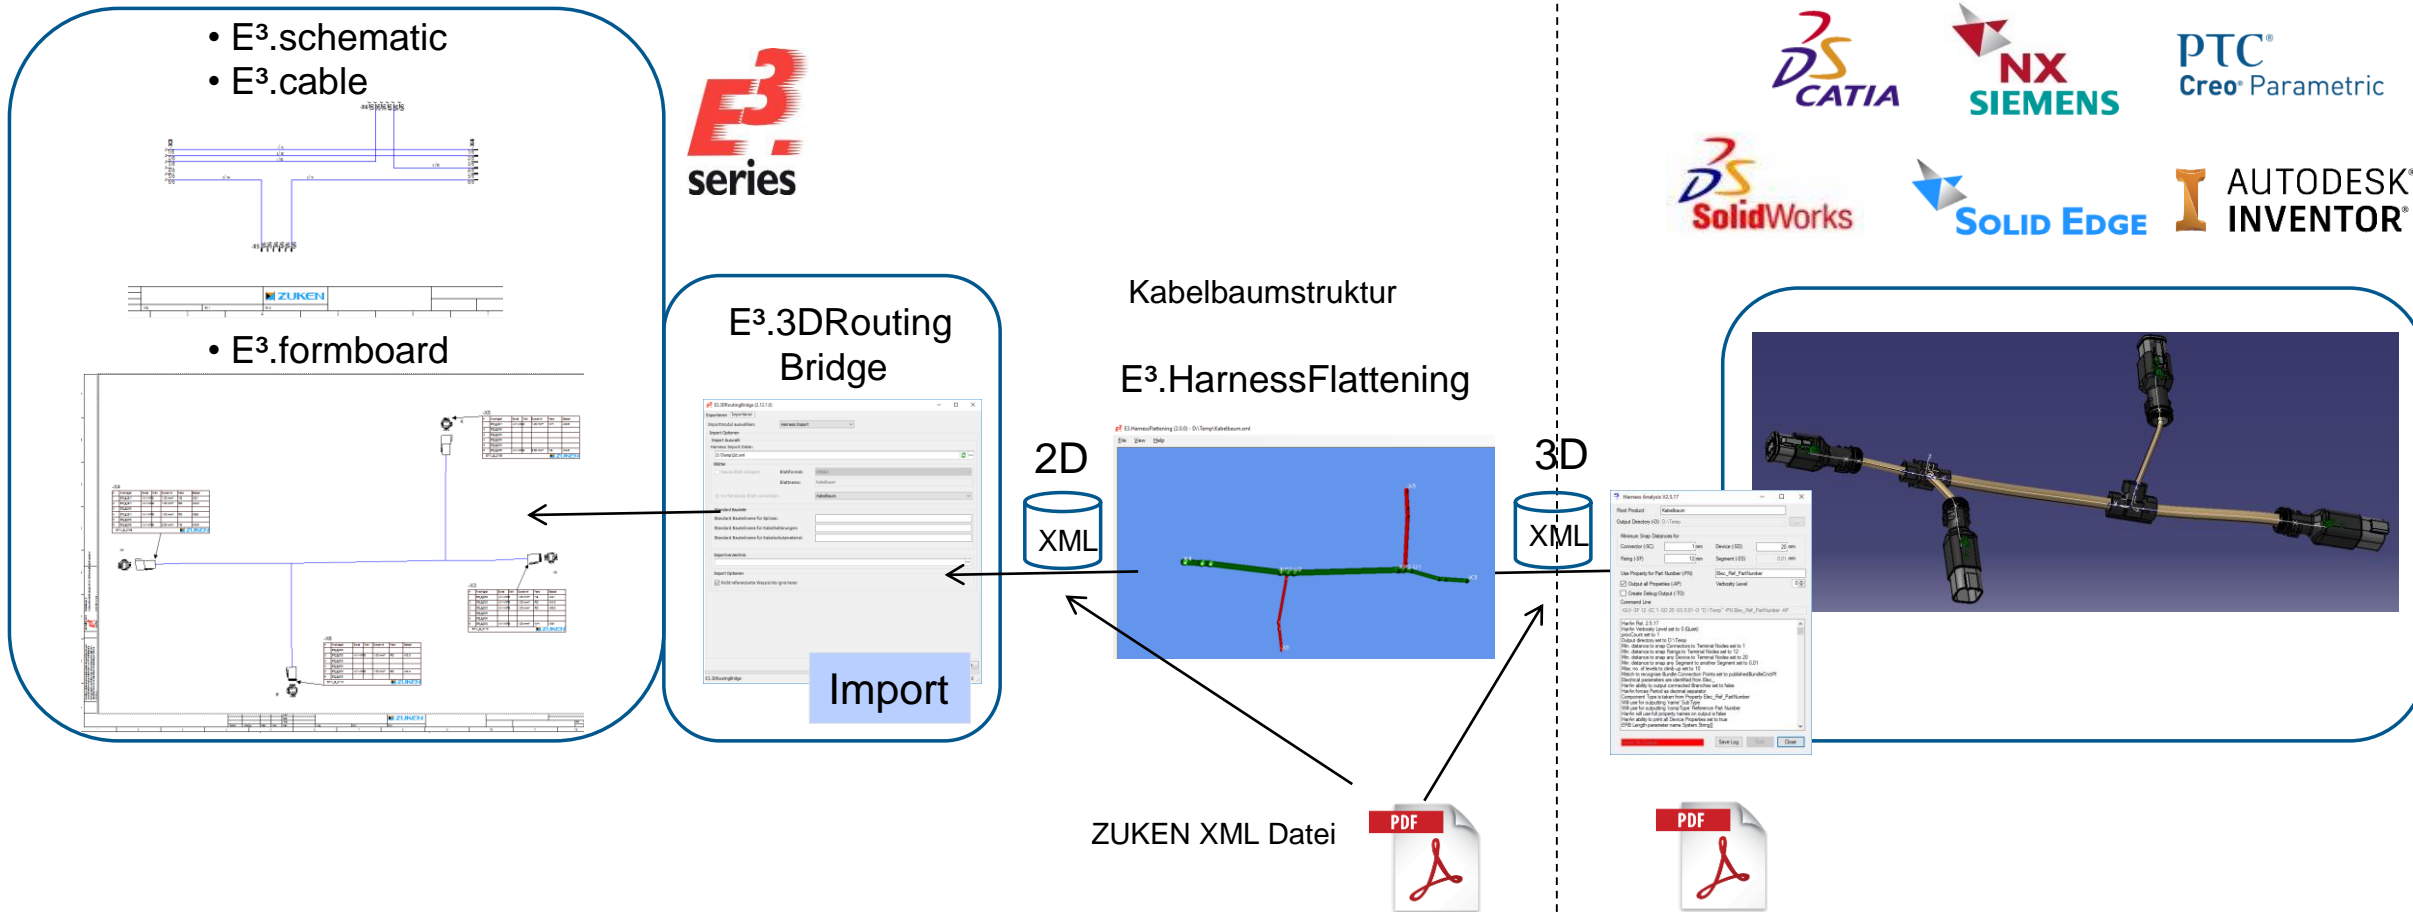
• E³.schematic
• E³.cable

ZUKEN

• E³.formboard

ZUKEN

E³ series

E³.3DRouting Bridge

Import

Kabelbaumstruktur

E³.HarnessFlattening

2D

XML

3D

XML

ZUKEN XML Datei

PDF

PDF

CATIA

NX SIEMENS

PTC® Creo® Parametric

SolidWorks

Solid Edge

AUTODESK® INVENTOR®